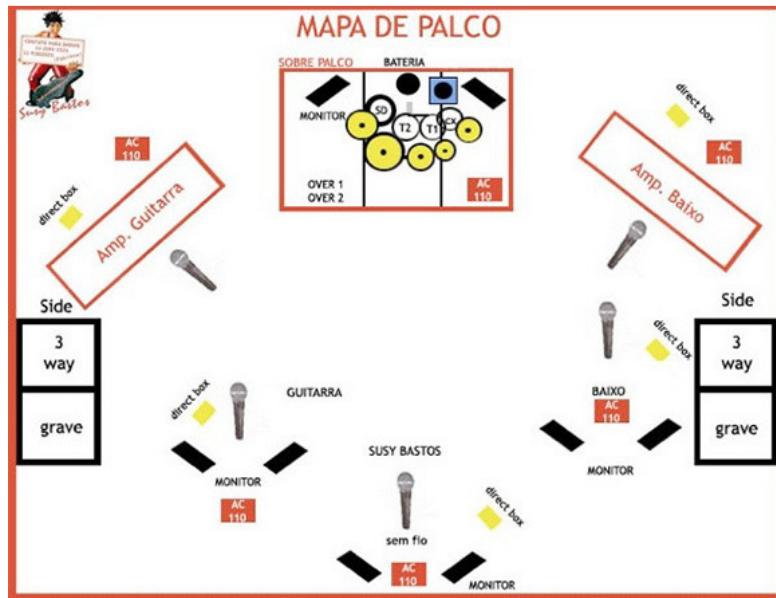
MAPA DE PALCO

Susy Bastos

SOBRE PALCO
BATERIA
MONITOR
SD
T2
T1
HCK
OVER 1
OVER 2
AC 110

AC 110
direct box
Amp. Guitarra

direct box
AC 110
Amp. Baixo

Side
3 way
grave

Side
3 way
grave

direct box
GUITARRA
MONITOR
AC 110

direct box
BAIXO
AC 110
MONITOR

SUSY BASTOS
direct box
sem fio
AC 110
MONITOR